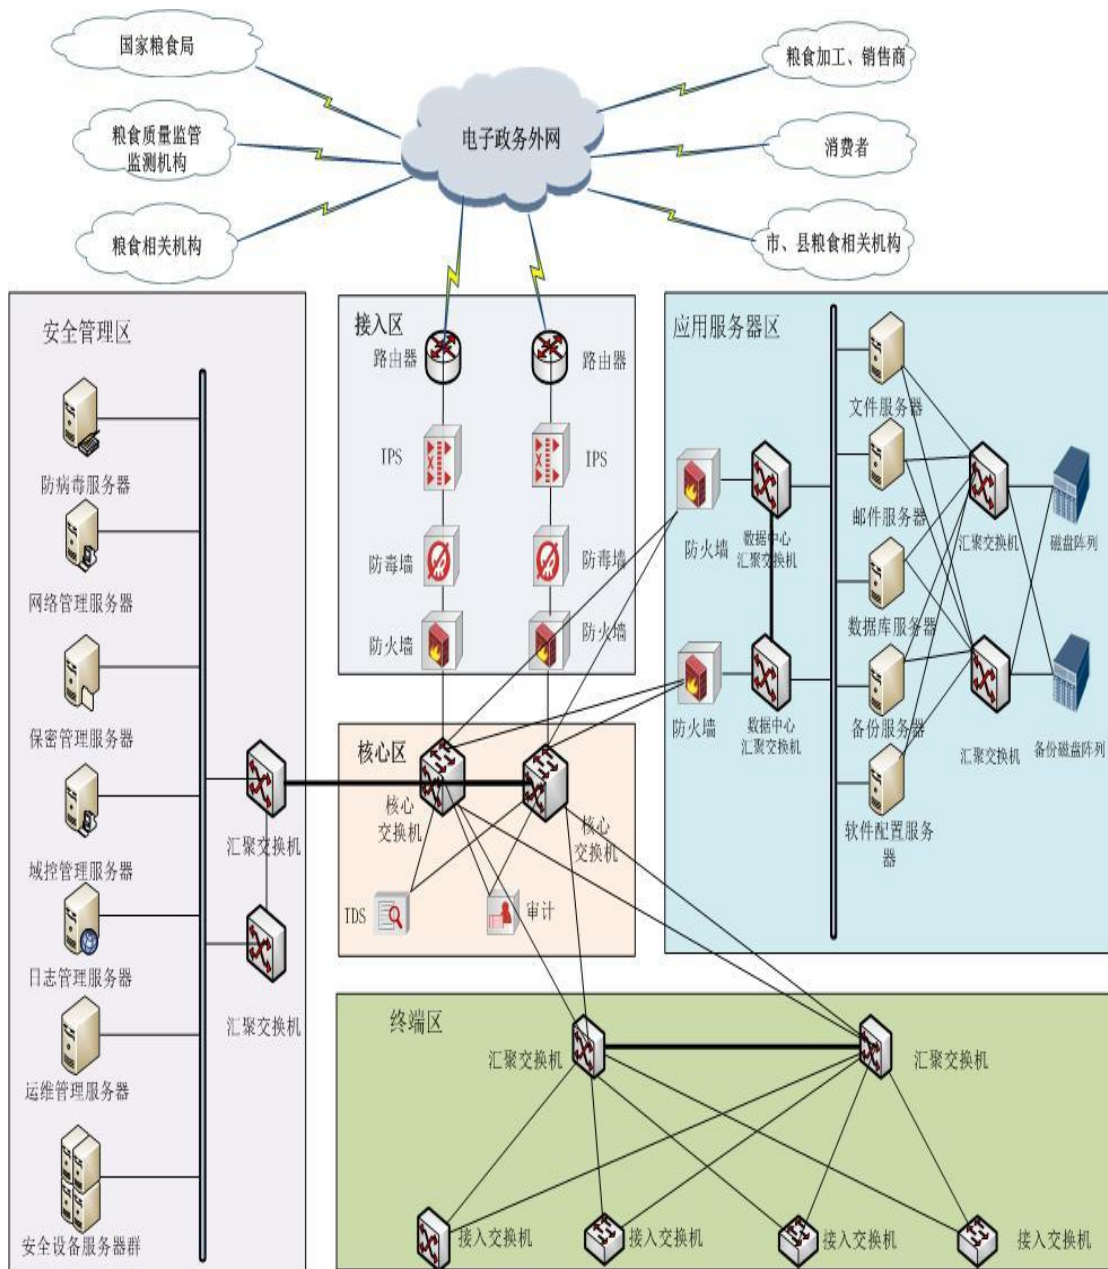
国家粮食局

粮食质量监管监测机构

粮食相关机构

电子政务外网

粮食加工、销售商

消费者

市、县粮食相关机构

安全管理区

防病毒服务器

网络管理服务器

保密管理服务器

域控管理服务器

日志管理服务器

运维管理服务器

安全设备服务器群

汇聚交换机

汇聚交换机

接入区

路由器

路由器

IPS

IPS

防毒墙

防毒墙

防火墙

防火墙

核心区

核心交换机

核心交换机

IDS

审计

应用服务器区

防火墙

数据中心汇聚交换机

防火墙

数据中心汇聚交换机

文件服务器

邮件服务器

数据库服务器

备份服务器

软件配置服务器

汇聚交换机

汇聚交换机

磁盘阵列

备份磁盘阵列

终端区

汇聚交换机

汇聚交换机

接入交换机

接入交换机

接入交换机

接入交换机